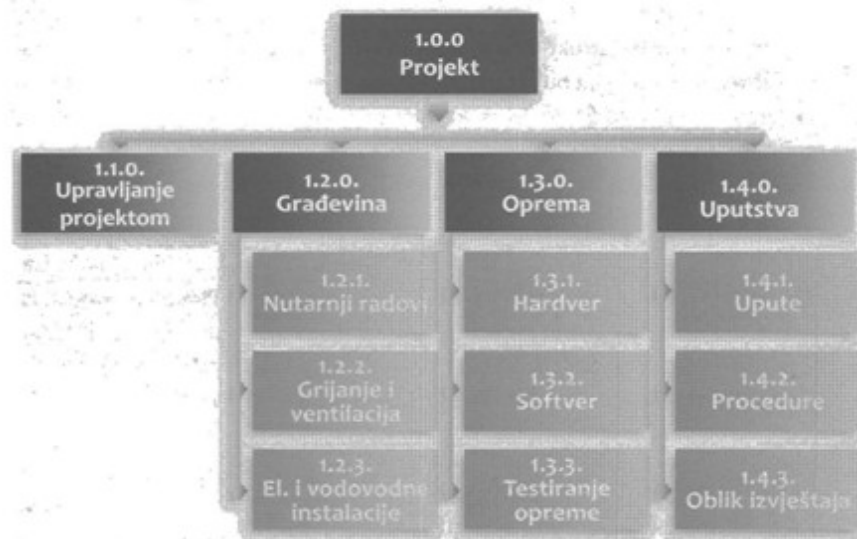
1.0.0
Projekt

1.1.0.
Upravljanje projektom

1.2.0.
Građevina

1.2.1.
Nutarnji radovi

1.2.2.
Grijanje i ventilacija

1.2.3.
El. i vodovodne instalacije

1.3.0.
Oprema

1.3.1.
Hardver

1.3.2.
Softver

1.3.3.
Testiranje opreme

1.4.0.
Uputstva

1.4.1.
Upute

1.4.2.
Procedure

1.4.3.
Oblik izvještaja